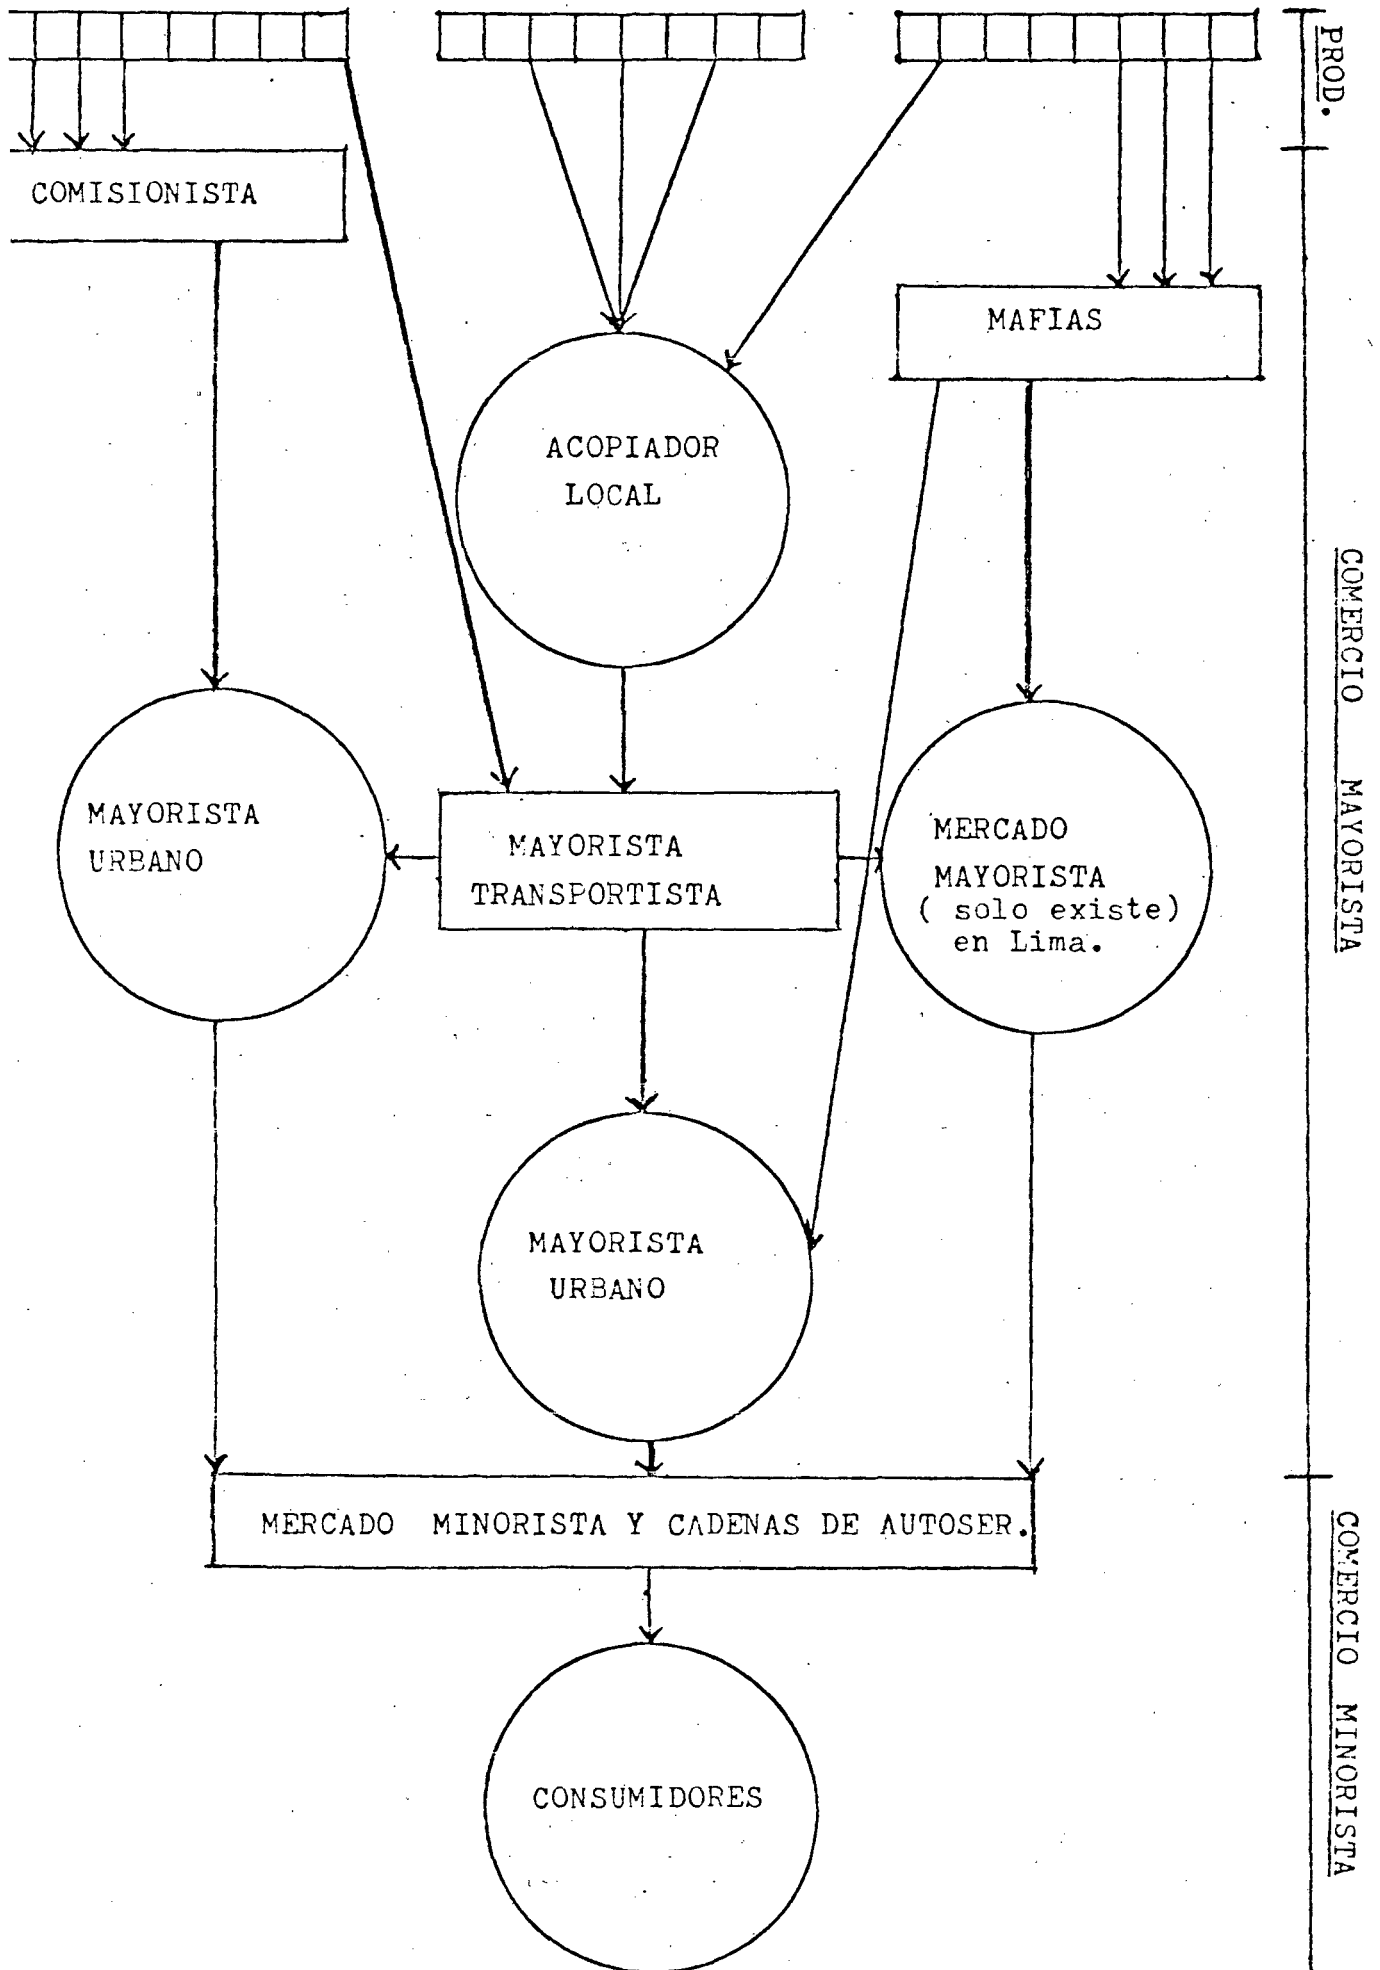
PROD.

COMISIONISTA

MAFIAS

ACOPIADOR LOCAL

MAYORISTA URBANO

MAYORISTA TRANSPORTISTA

MERCADO MAYORISTA ( solo existe) en Lima.

MAYORISTA URBANO

COMERCIO MAYORISTA

MERCADO MINORISTA Y CADENAS DE AUTOSER.

CONSUMIDORES

COMERCIO MINORISTA